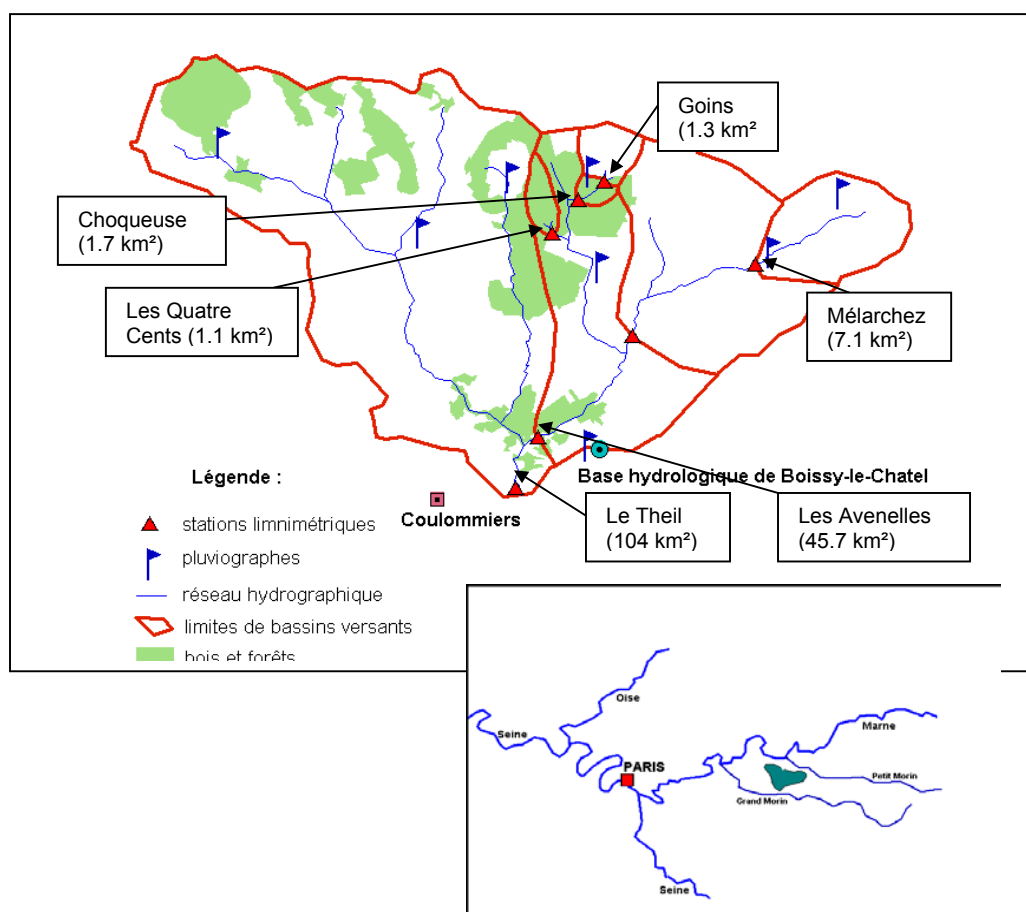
Goins
(1.3 km²

Choqueuse
(1.7 km²)

Les Quatre
Cents (1.1 km²)

Mélarchez
(7.1 km²)

Base hydrologique de Boissy-le-Chatel

Légende :

stations limnimétriques

pluviographes

réseau hydrographique

limites de bassins versants

bois et forêts

Coulommiers

Le Theil
(104 km²)

Les Avenelles
(45.7 km²)

Oise

Seine

PARIS

Marne

Petit Morin

Grand Morin

Seine